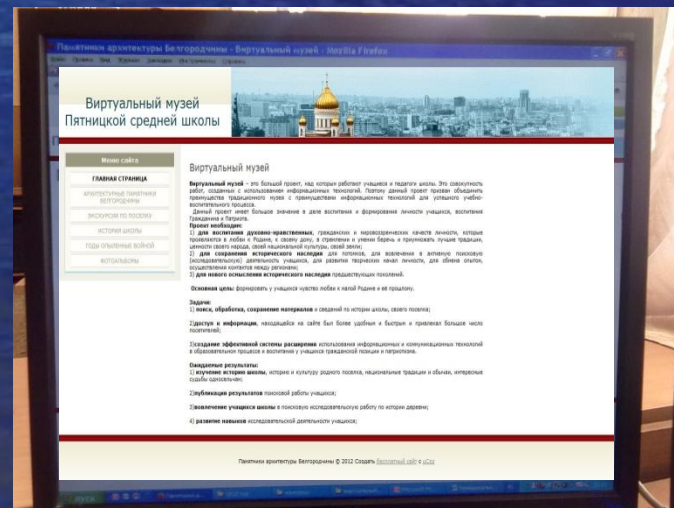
Памятники архитектуры Белгородчины - Виртуальный музей - Mozilla Firefox

Виртуальный музей
Пятницкой средней школы

Меню сайта

ГЛАВНАЯ СТРАНИЦА

АРХИТЕКТУРНЫЕ ПАМЯТНИКИ БЕЛГОРОДЧИНЫ

ЭКСКУРСИЯ ПО ПОСЕЛКУ

ИСТОРИЯ ШКОЛЫ

ГОДЫ ОПАЛЕННЫЕ ВОЙНОЙ

ФОТОАЛЬБОМЫ

Виртуальный музей

Виртуальный музей – это большой проект, над которым работают учащиеся и педагоги школы. Это совокупность работ, созданных с использованием информационных технологий. Поэтому данный проект призван объединить преимущества традиционного музея с преимуществами информационных технологий для успешного учебно-воспитательного процесса.
Данный проект имеет большое значение в деле воспитания и формирования личности учащихся, воспитания Гражданина и Патриота.
Проект необходим:
1) для воспитания духовно-нравственных, гражданских и мировоззренческих качеств личности, которые проявляются в любви к Родине, к своему дому, в стремлении и умении беречь и приумножать лучшие традиции, ценности своего народа, своей национальной культуры, своей земли;
2) для сохранения исторического наследия для потомков, для вовлечения в активную поисковую (исследовательскую) деятельность учащихся, для развития творческих начал личности, для обмена опытом, осуществления контактов между регионами;
3) для нового осмысления исторического наследия предшествующих поколений.

Основная цель: формировать у учащихся чувство любви к малой Родине и ее прошлому.

Задачи:
1) поиск, обработка, сохранение материалов и сведений по истории школы, своего поселка;

2)доступ к информации, находящейся на сайте был более удобным и быстрым и привлекал большее число посетителей;

3)создание эффективной системы расширения использования информационных и коммуникационных технологий в образовательном процессе и воспитании у учащихся гражданской позиции и патриотизма.

Ожидаемые результаты:
1) изучение истории школы, историю и культуру родного поселка, национальные традиции и обычаи, интересные судьбы односельчан;

2)публикация результатов поисковой работы учащихся;

3)вовлечение учащихся школы в поисковую исследовательскую работу по истории деревни;

4) развитие навыков исследовательской деятельности учащихся;

Памятники архитектуры Белгородчины © 2012 Создать бесплатный сайт с uCoz

пуск